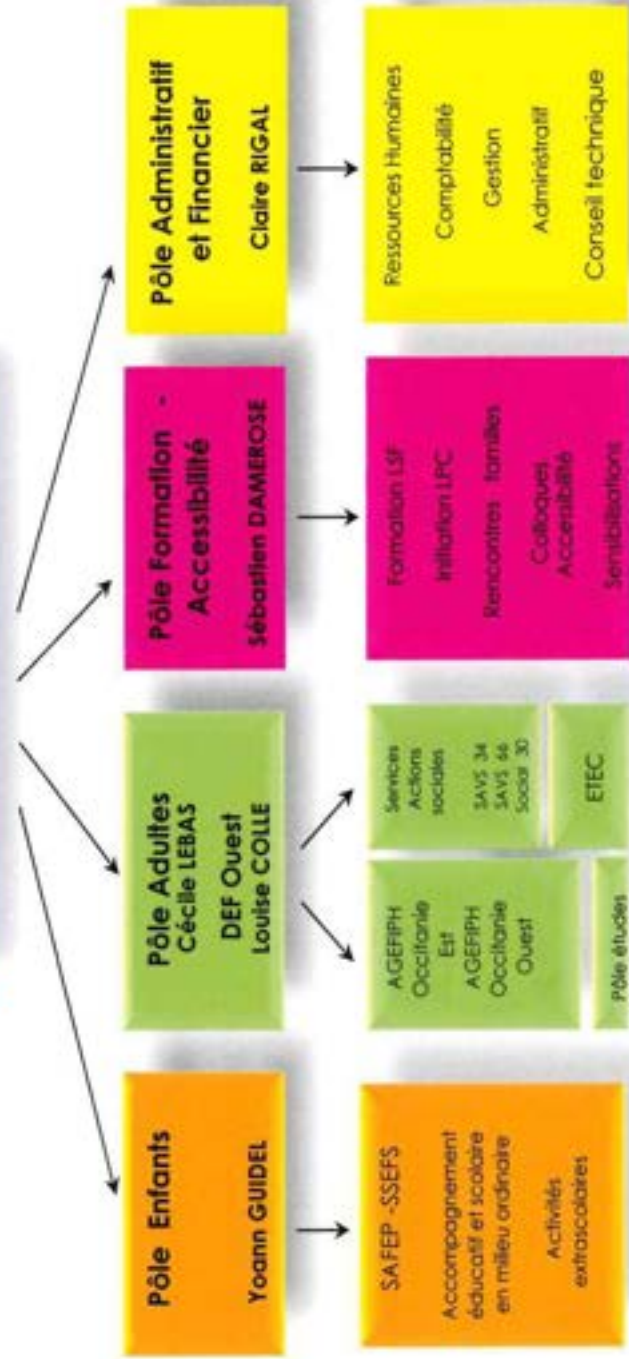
Pôle Enfants

Yoann GUIDEL

SAFEP -SSEFS

Accompagnement éducatif et scolaire en milieu ordinaire

Activités extrascolaires

Pôle Adultes
Cécile LEBAS

DEF Ouest
Louise COLLE

AGEFIPH Occitanie Est
AGEFIPH Occitanie Ouest

Pôle études

Services Actions sociales

SAVS 34
SAVS 66
Socar 30

ETEC

Pôle Formation - Accessibilité

Sébastien DAMEROSE

Formation LSF

Initiation LPC

Rencontres familles

Colloques Accessibilité

Sensibilisations

Pôle Administratif et Financier

Claire RIGAL

Ressources Humaines

Comptabilité

Gestion

Administratif

Conseil technique